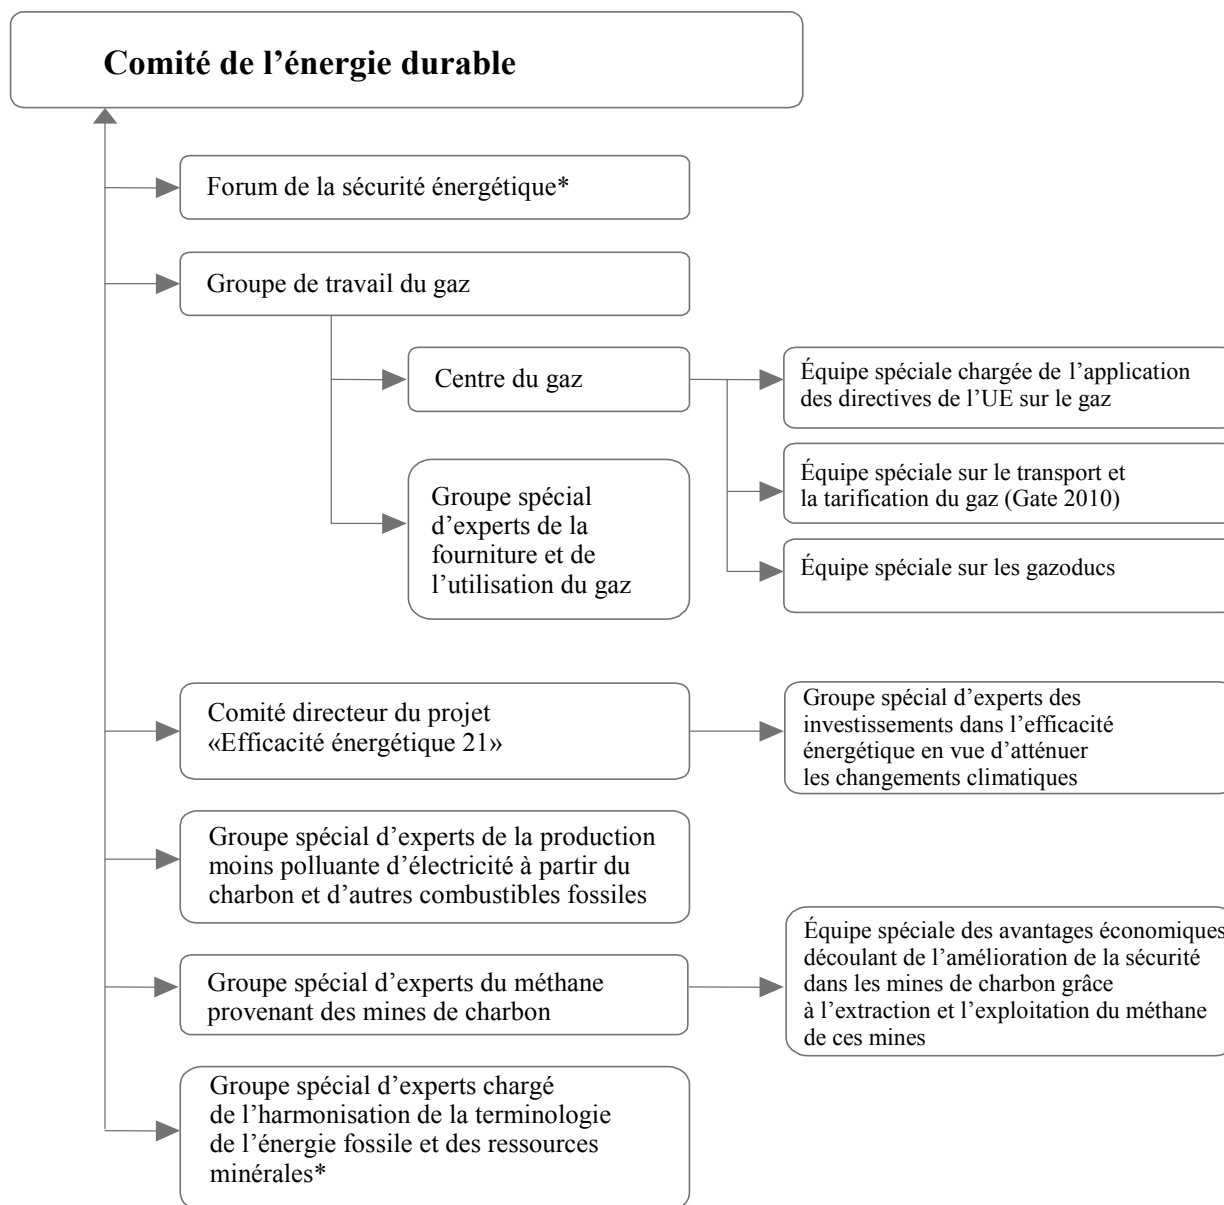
Comité de l’énergie durable

Forum de la sécurité énergétique*

Groupe de travail du gaz

Centre du gaz

Équipe spéciale chargée de l’application des directives de l’UE sur le gaz

Équipe spéciale sur le transport et la tarification du gaz (Gate 2010)

Groupe spécial d’experts de la fourniture et de l’utilisation du gaz

Équipe spéciale sur les gazoducs

Comité directeur du projet «Efficacité énergétique 21»

Groupe spécial d’experts des investissements dans l’efficacité énergétique en vue d’atténuer les changements climatiques

Groupe spécial d’experts de la production moins polluante d’électricité à partir du charbon et d’autres combustibles fossiles

Équipe spéciale des avantages économiques découlant de l’amélioration de la sécurité dans les mines de charbon grâce à l’extraction et l’exploitation du méthane de ces mines

Groupe spécial d’experts du méthane provenant des mines de charbon

Groupe spécial d’experts chargé de l’harmonisation de la terminologie de l’énergie fossile et des ressources minérales*